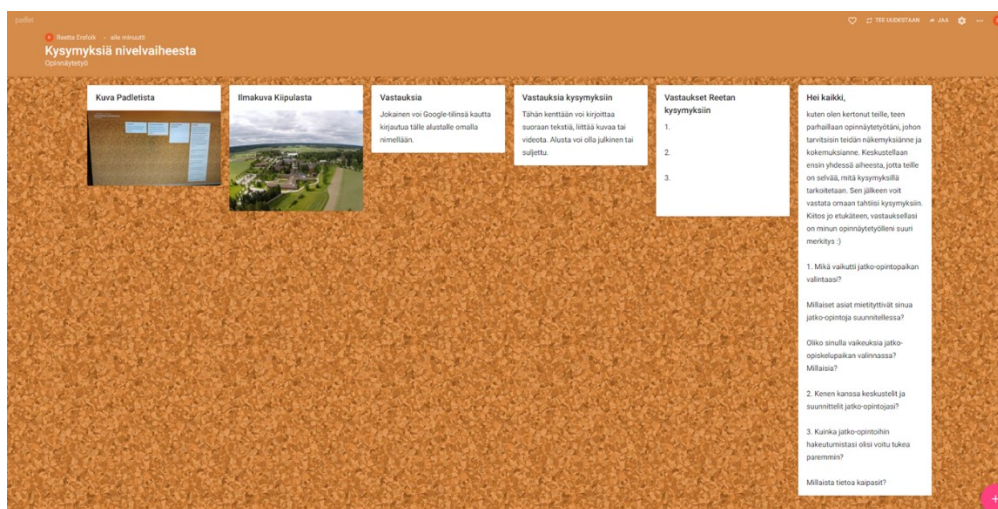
padlet

Reetta Erkkilä • alle minuutti

Kysymyksiä nivelvaiheesta

Opinnäytetyö

TEE UUDESTAAN JAA

Kuva Padletista

Ilmakuva Kiipulasta

Vastauksia

Jokainen voi Google-tilinsä kautta kirjautua tälle alustalle omalla nimellään.

Vastauksia kysymyksiin

Tähän kenttään voi kirjoittaa suoraan tekstiä, liittää kuvaa tai videota. Alusta voi olla julkinen tai suljettu.

Vastaukset Reetan kysymyksiin

1.

2.

3.

Hei kaikki,

kuten olen kertonut teille, teen parhaillaan opinnäytetyötäni, johon tarvitsisin teidän näkemyksiänne ja kokemuksianne. Keskustellaan ensin yhdessä aiheesta, jotta teille on selvää, mitä kysymyksillä tarkoitetaan. Sen jälkeen voit vastata omaan tahtiisi kysymyksiin. Kiitos jo etukäteen, vastauksellasi on minun opinnäytetyölleni suuri merkitys :)

1. Mikä vaikutti jatko-opintopaikan valintaasi?

Millaiset asiat mietityttivät sinua jatko-opintoja suunnitellessa?

Oliko sinulla vaikeuksia jatko-opiskelupaikan valinnassa? Millaisia?

2. Kenen kanssa keskustelit ja suunnittelit jatko-opintojasi?

3. Kuinka jatko-opintoihin hakeutumistasi olisi voitu tukea paremmin?

Millaista tietoa kaipasit?